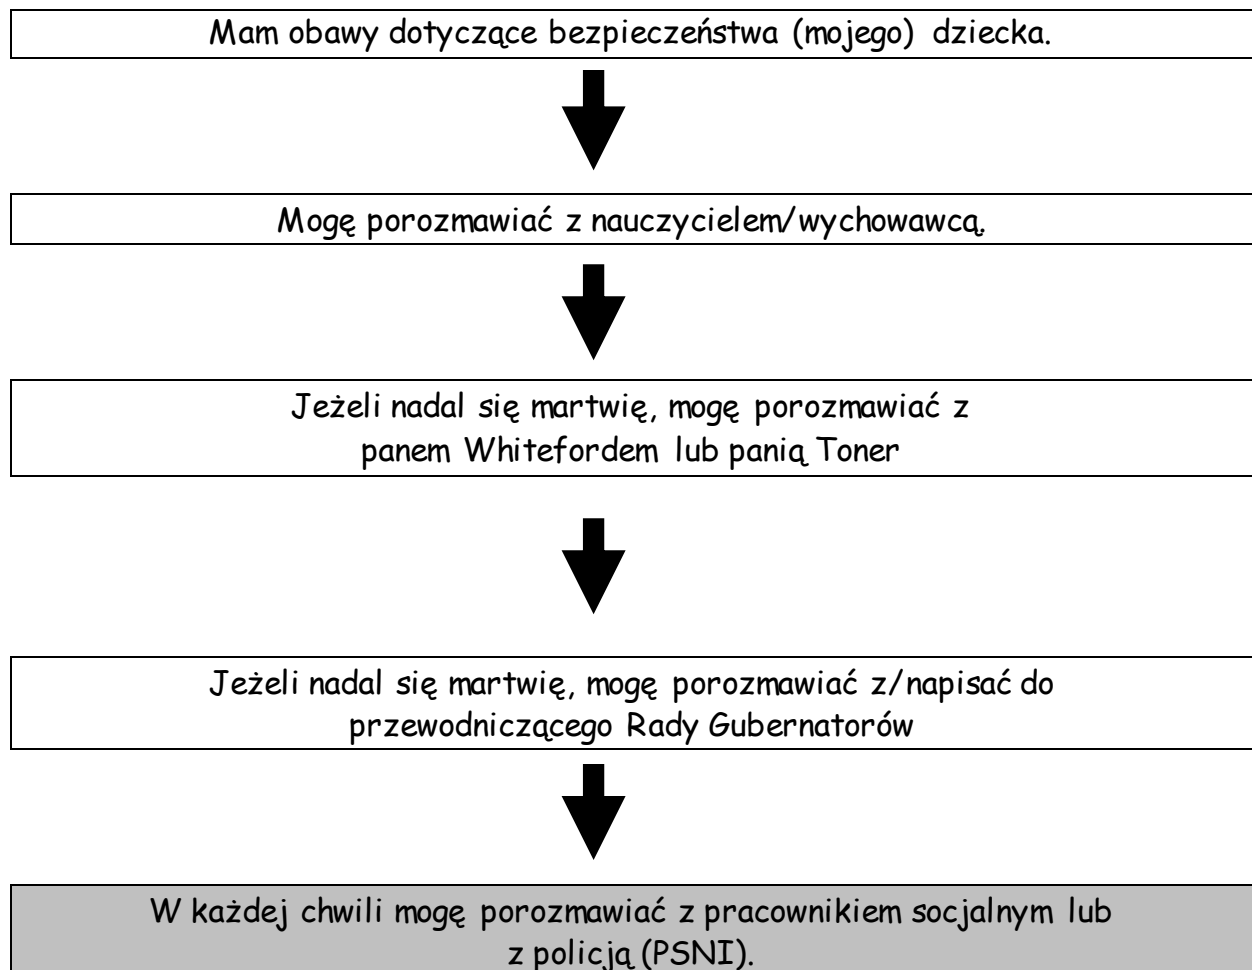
Mam obawy dotyczące bezpieczeństwa (mojego) dziecka.

Mogę porozmawiać z nauczycielem/wychowawcą.

Jeżeli nadal się martwię, mogę porozmawiać z panem Whitefordem lub panią Toner

Jeżeli nadal się martwię, mogę porozmawiać z/napisać do przewodniczącego Rady Gubernatorów

W każdej chwili mogę porozmawiać z pracownikiem socjalnym lub z policją (PSNI).